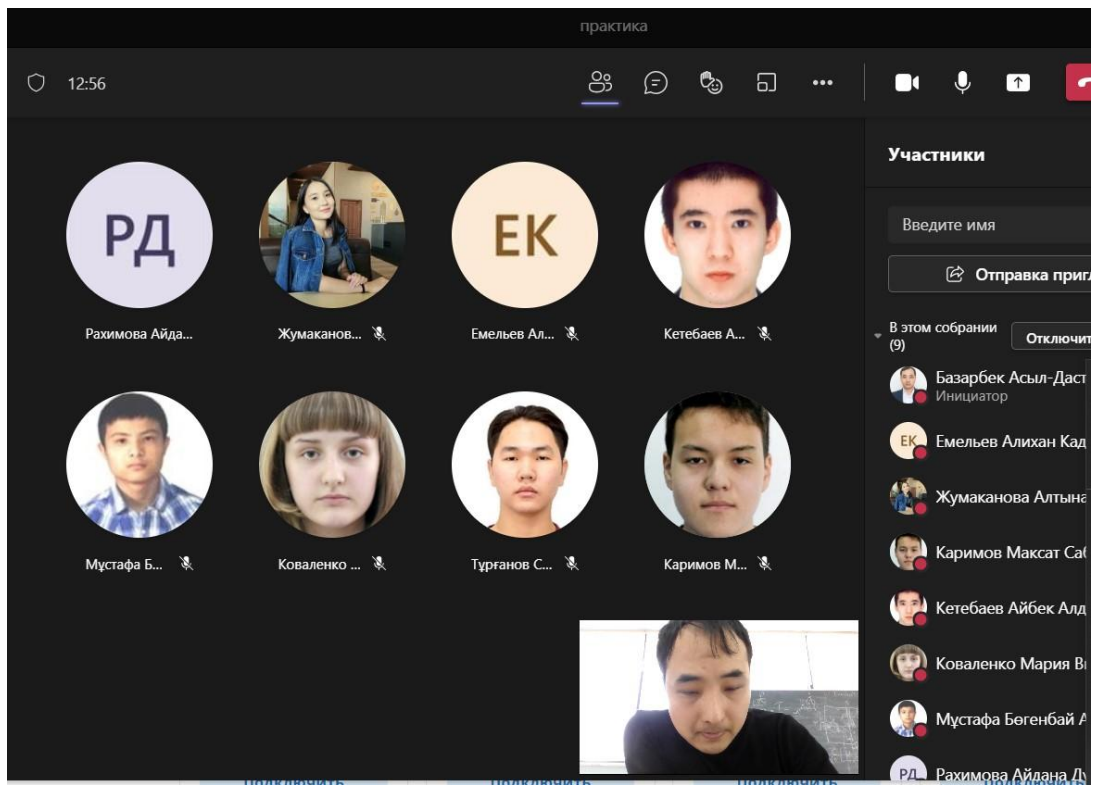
практика

12:56

РД
Рахимова Айда...

Жумаканов...

ЕК
Емельев Ал...

Кетебаев А...

Мұстафа Б...

Коваленко ...

Тұрғанов С...

Каримов М...

Участники

Введите имя

Отправка пригл

В этом собрании (9)

Отключит

Базарбек Асыл-Даст
Инициатор

ЕК Емельев Алихан Кад

Жумаканова Алтына

Каримов Максат Са

Кетебаев Айбек Алд

Коваленко Мария В

Мұстафа Бөгенбай А

РД Рахимова Айдана Д

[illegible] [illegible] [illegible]